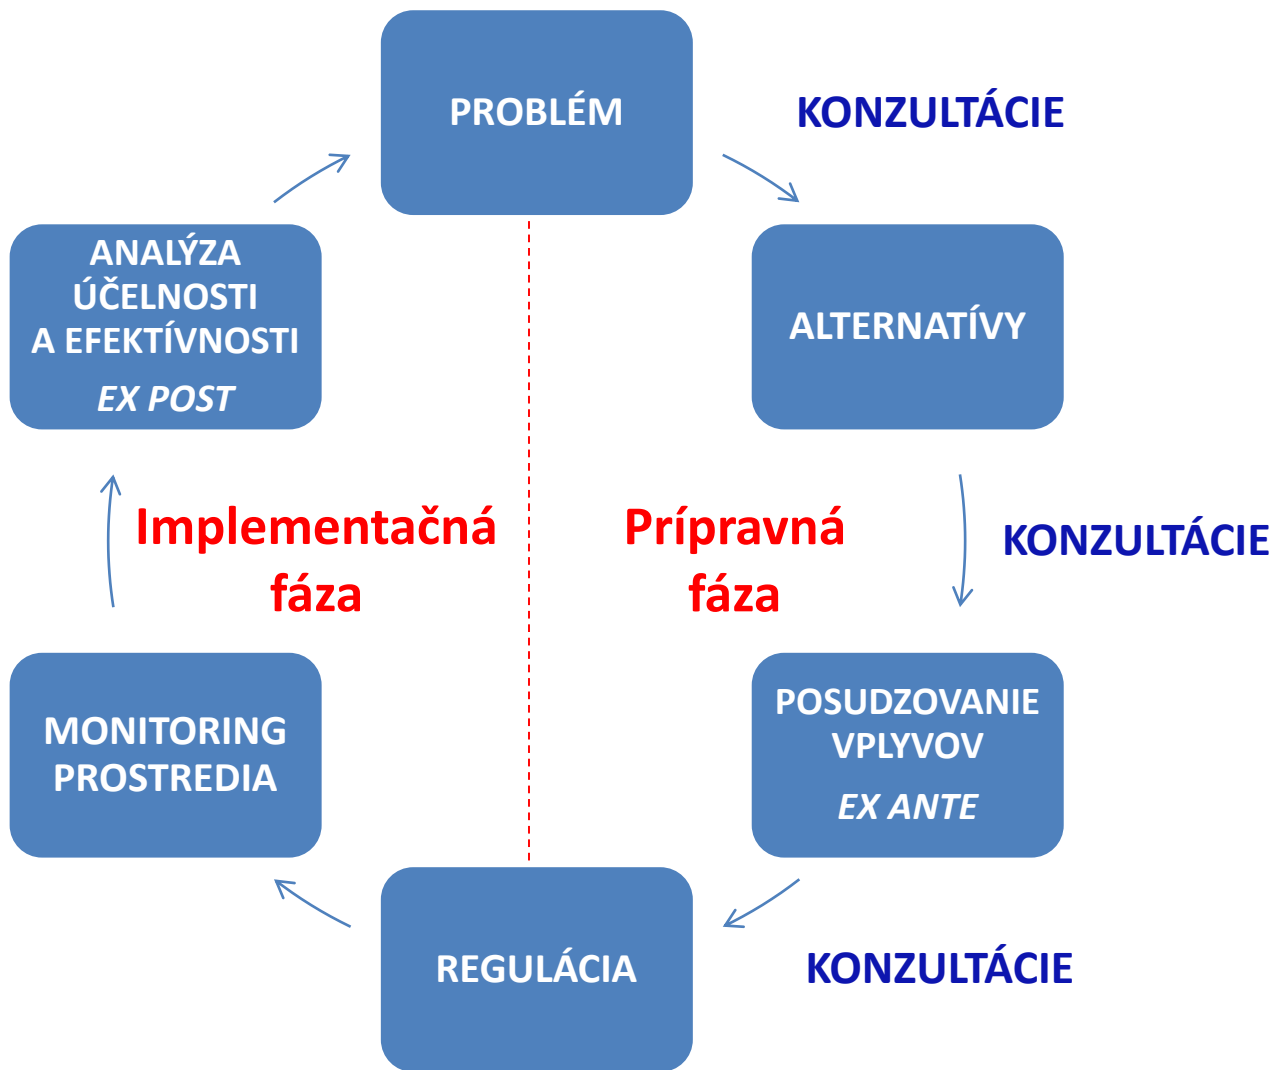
PROBLÉM

KONZULTÁCIE

ANALÝZA ÚČELNOSTI A EFEKTÍVNOSTI
*EX POST*

ALTERNATÍVY

Implementačná fáza

Prípravná fáza

KONZULTÁCIE

MONITORING PROSTREDIA

POSUDZOVANIE VPLYVOV
*EX ANTE*

REGULÁCIA

KONZULTÁCIE